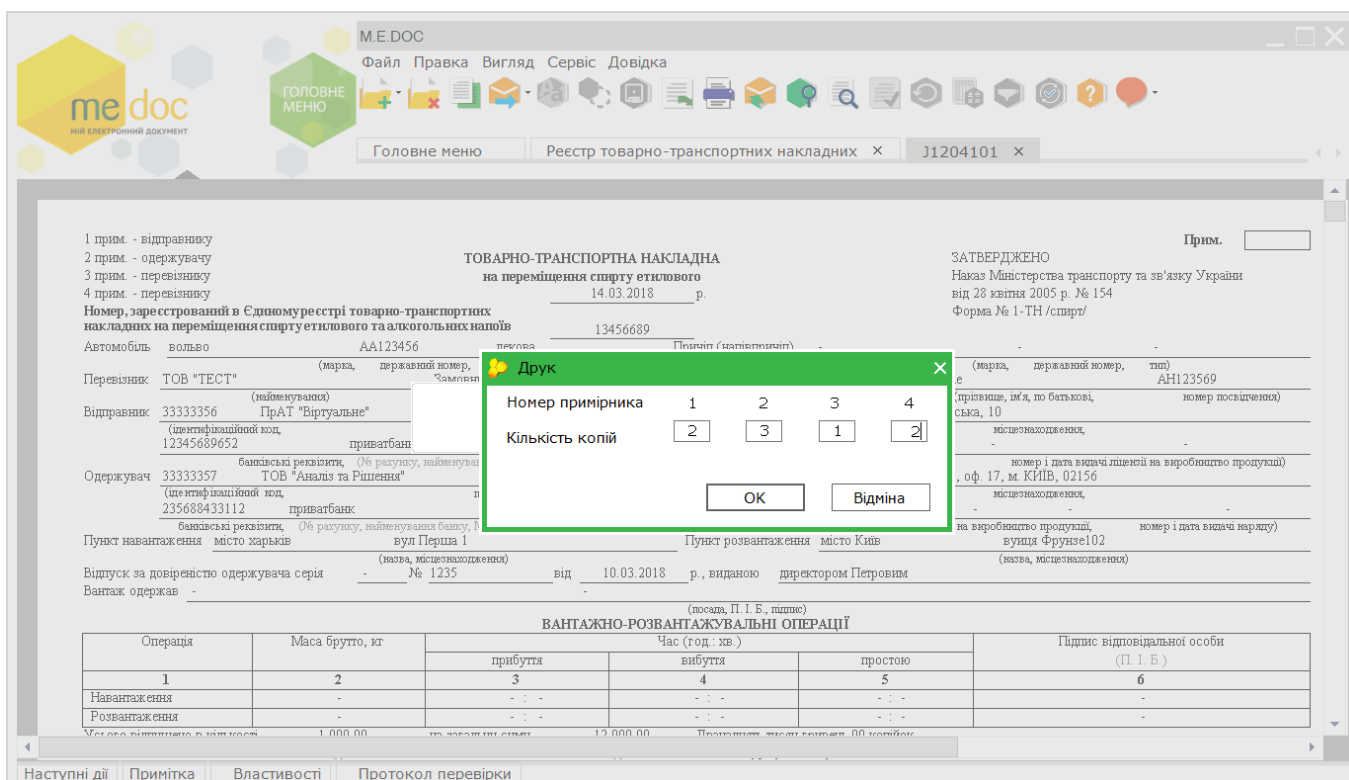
M.E.DOC
Файл Правка Вигляд Сервіс Довідка
me doc
МІЙ ЕЛЕКТРОННИЙ ДОКУМЕНТ
ГОЛОВНЕ МЕНЮ
Головне меню | Реєстр товарно-транспортних накладних × | J1204101 ×

1 прим. - відправнику
2 прим. - одержувачу
3 прим. - перевізнику
4 прим. - перевізнику

ТОВАРНО-ТРАНСПОРТНА НАКЛАДНА
на переміщення спирту етилового
14.03.2018 р.

Прим.

ЗАТВЕРДЖЕНО
Наказ Міністерства транспорту та зв'язку України
від 28 квітня 2005 р. № 154
Форма № 1-ТН /спирт/

Номер, зареєстрований в Єдиному реєстрі товарно-транспортних накладних на переміщення спирту етилового та алкогольних напоїв 13456689

Автомобіль вольво АА123456 Причіп (напівпричіп) -
(марка, державний номер, (марка, державний номер, тип)
Перевізник ТОВ "ТЕСТ" Замовн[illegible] АН123569
(найменування) (прізвище, ім'я, по батькові, номер посвідчення)
Відправник 33333356 ПрАТ "Віртуальне" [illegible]ська, 10
(ідентифікаційний код, місцезнаходження,
12345689652 приватбанк -
банківські реквізити, (№ рахунку, найменування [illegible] номер і дата видачі ліцензії на виробництво продукції)
Одержувач 33333357 ТОВ "Аналіз та Рішення" , оф. 17, м. КИЇВ, 02156
(ідентифікаційний код, місцезнаходження,
235688433112 приватбанк
банківські реквізити, (№ рахунку, найменування банку, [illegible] на виробництво продукції, номер і дата видачі наряду)
Пункт навантаження місто харьків вул Перша 1 Пункт розвантаження місто Київ вуиця Фрунзе102
(назва, місцезнаходження) (назва, місцезнаходження)
Відпуск за довіреністю одержувача серія - № 1235 від 10.03.2018 р., виданою директором Петровим
Вантаж одержав -
(посада, П. І. Б., підпис)

ВАНТАЖНО-РОЗВАНТАЖУВАЛЬНІ ОПЕРАЦІЇ

| Операція | Маса брутто, кг | Час (год.: хв.) прибуття | вибуття | простою | Підпис відповідальної особи (П. І. Б.) |
|---|---|---|---|---|---|
| 1 | 2 | 3 | 4 | 5 | 6 |
| Навантаження | - | - : - | - : - | - : - | - |
| Розвантаження | - | - : - | - : - | - : - | - |

Друк
Номер примірника 1 2 3 4
Кількість копій 2 3 1 2
OK Відміна

Наступні дії | Примітка | Властивості | Протокол перевірки